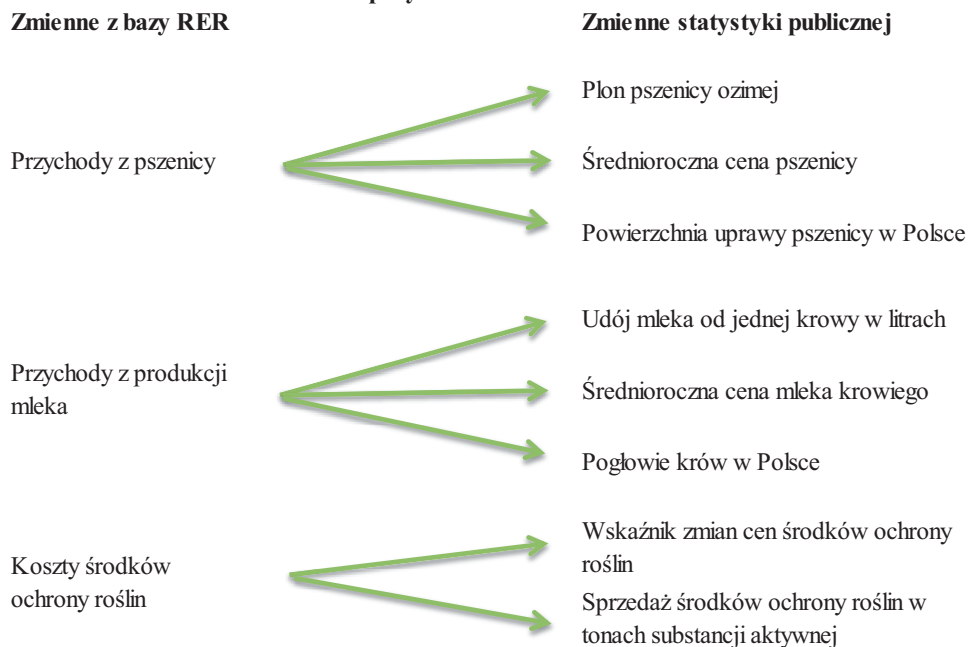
Zmienne z bazy RER

Zmienne statystyki publicznej

Plon pszenicy ozimej

Przychody z pszenicy

Średnioroczna cena pszenicy

Powierzchnia uprawy pszenicy w Polsce

Udój mleka od jednej krowy w litrach

Przychody z produkcji mleka

Średnioroczna cena mleka krowiego

Pogłowie krów w Polsce

Wskaźnik zmian cen środków ochrony roślin

Koszty środków ochrony roślin

Sprzedaż środków ochrony roślin w tonach substancji aktywnej